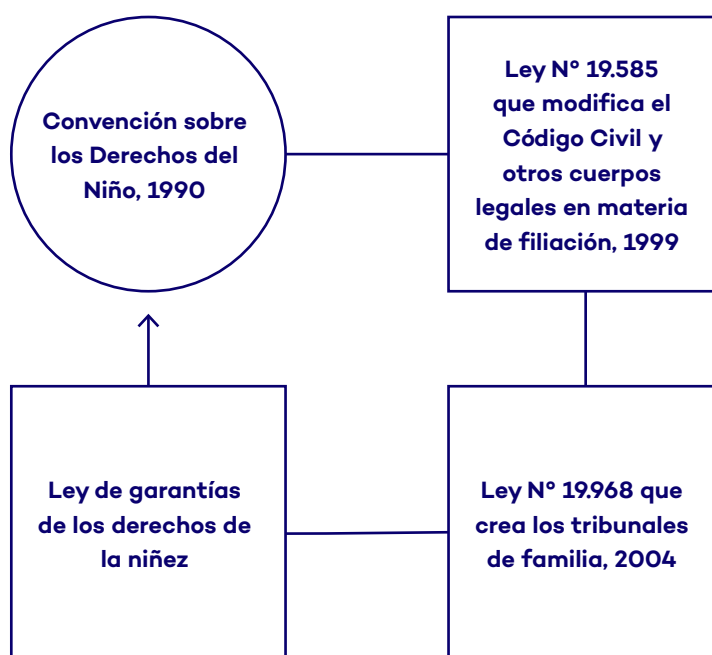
Convención sobre los Derechos del Niño, 1990

Ley N° 19.585 que modifica el Código Civil y otros cuerpos legales en materia de filiación, 1999

Ley de garantías de los derechos de la niñez

Ley N° 19.968 que crea los tribunales de familia, 2004